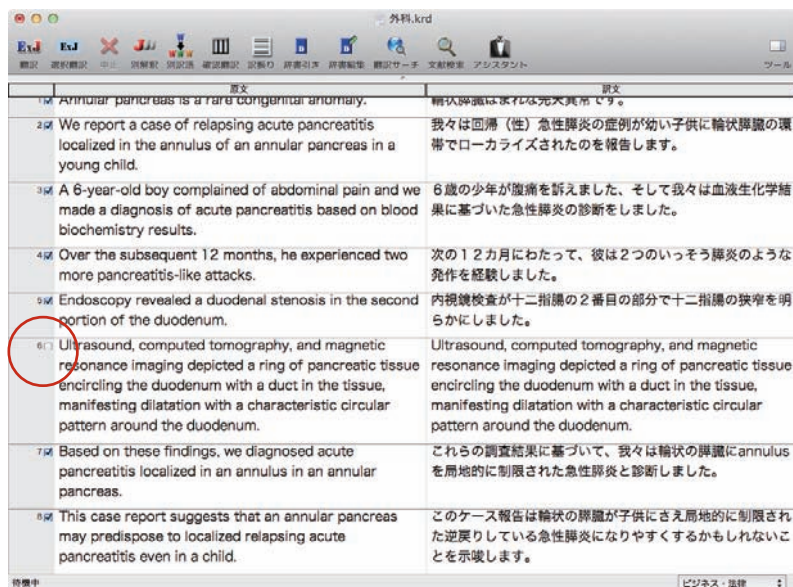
外科.krd

翻訳 選択翻訳 中止 別解釈 別訳語 確認翻訳 訳戻り 辞書引き 辞書編集 翻訳サーチ 文献検索 アシスタント ツール

| | 原文 | 訳文 |
|---|---|---|
| 1 | Annular pancreas is a rare congenital anomaly. | 輪状膵臓はまれな先天異常です。 |
| 2 | We report a case of relapsing acute pancreatitis localized in the annulus of an annular pancreas in a young child. | 我々は回帰（性）急性膵炎の症例が幼い子供に輪状膵臓の環帯でローカライズされたのを報告します。 |
| 3 | A 6-year-old boy complained of abdominal pain and we made a diagnosis of acute pancreatitis based on blood biochemistry results. | 6歳の少年が腹痛を訴えました、そして我々は血液生化学結果に基づいた急性膵炎の診断をしました。 |
| 4 | Over the subsequent 12 months, he experienced two more pancreatitis-like attacks. | 次の１２カ月にわたって、彼は２つのいっそう膵炎のような発作を経験しました。 |
| 5 | Endoscopy revealed a duodenal stenosis in the second portion of the duodenum. | 内視鏡検査が十二指腸の２番目の部分で十二指腸の狭窄を明らかにしました。 |
| 6 | Ultrasound, computed tomography, and magnetic resonance imaging depicted a ring of pancreatic tissue encircling the duodenum with a duct in the tissue, manifesting dilatation with a characteristic circular pattern around the duodenum. | Ultrasound, computed tomography, and magnetic resonance imaging depicted a ring of pancreatic tissue encircling the duodenum with a duct in the tissue, manifesting dilatation with a characteristic circular pattern around the duodenum. |
| 7 | Based on these findings, we diagnosed acute pancreatitis localized in an annulus in an annular pancreas. | これらの調査結果に基づいて、我々は輪状の膵臓にannulusを局地的に制限された急性膵炎と診断しました。 |
| 8 | This case report suggests that an annular pancreas may predispose to localized relapsing acute pancreatitis even in a child. | このケース報告は輪状の膵臓が子供にさえ局地的に制限された逆戻りしている急性膵炎になりやすくするかもしれないことを示唆します。 |

待機中 ビジネス・法律